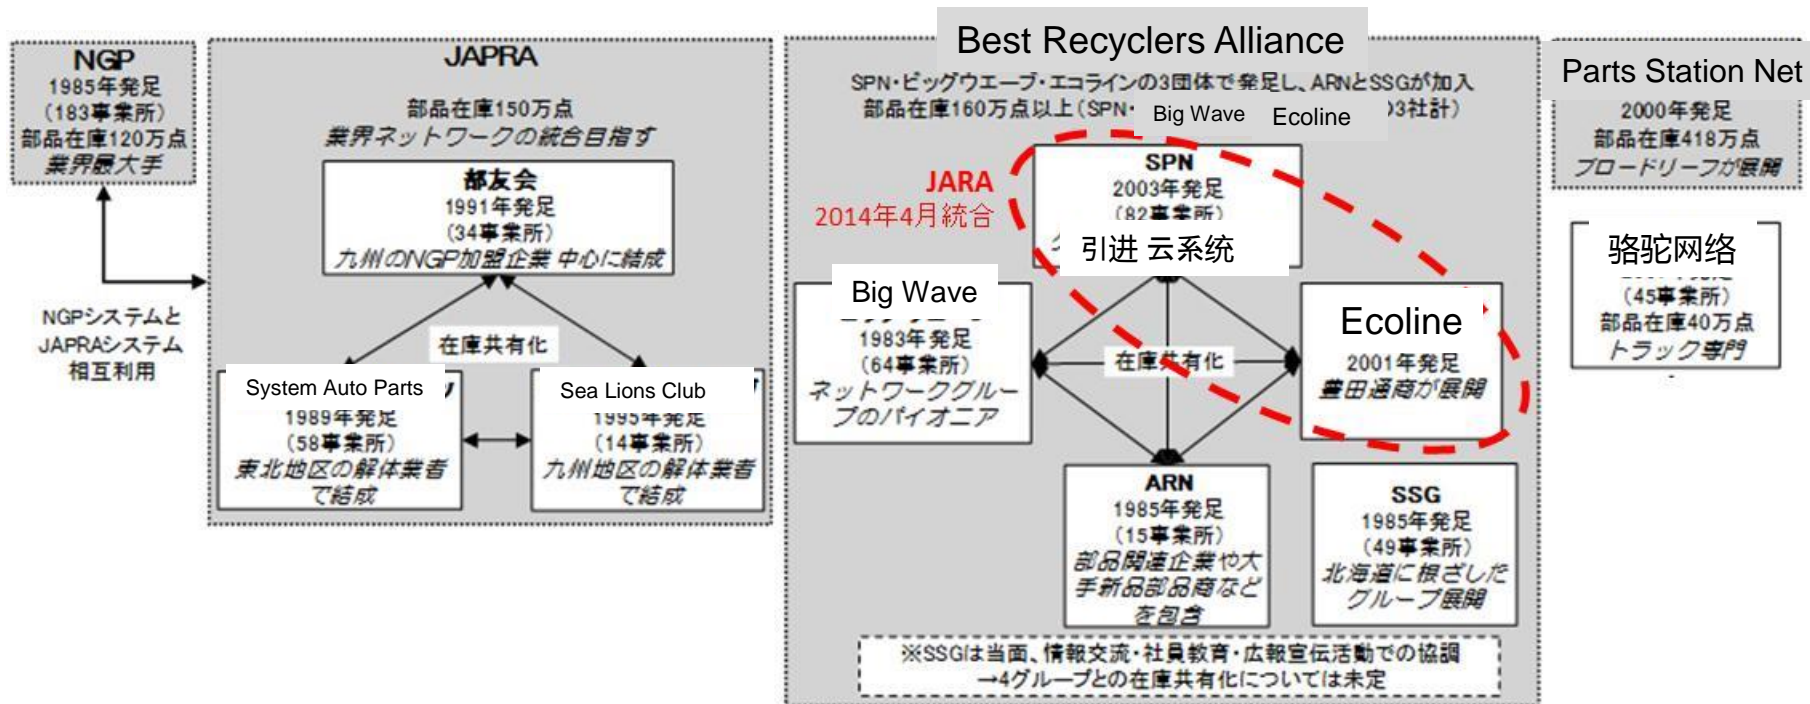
NGP
1985年発足
（183事業所）
部品在庫120万点
業界最大手

NGPシステムと
JAPRAシステム
相互利用

JAPRA
部品在庫150万点
業界ネットワークの統合目指す

部友会
1991年発足
（34事業所）
九州のNGP加盟企業 中心に結成

在庫共有化

System Auto Parts
1989年発足
（58事業所）
東北地区の解体業者で結成

Sea Lions Club
1995年発足
（14事業所）
九州地区の解体業者で結成

Best Recyclers Alliance
SPN・ビッグウエーブ・エコラインの3団体で発足し、ARNとSSGが加入
部品在庫160万点以上（SPN・ Big Wave Ecoline )3社計）

JARA
2014年4月統合

SPN
2003年発足
（82事業所）
引进 云系统

Big Wave
1983年発足
（64事業所）
ネットワークグループのパイオニア

在庫共有化

Ecoline
2001年発足
豊田通商が展開

ARN
1985年発足
（15事業所）
部品関連企業や大手新品部品商などを包含

SSG
1985年発足
（49事業所）
北海道に根ざしたグループ展開

※SSGは当面、情報交流・社員教育・広報宣伝活動での協調
→4グループとの在庫共有化については未定

Parts Station Net
2000年発足
部品在庫418万点
ブロードリーフが展開

骆驼网络
（45事業所）
部品在庫40万点
トラック専門